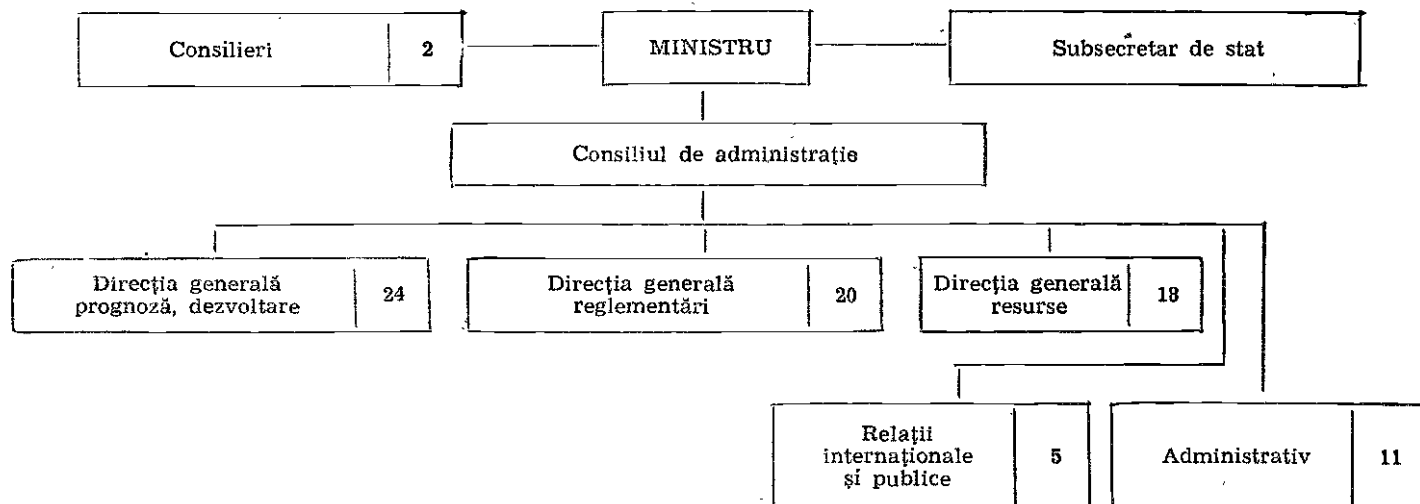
Consilieri 2

MINISTRU

Subsecretar de stat

Consiliul de administrație

Direcția generală prognoză, dezvoltare 24

Direcția generală reglementări 20

Direcția generală resurse 18

Relații internaționale și publice 5

Administrativ 11